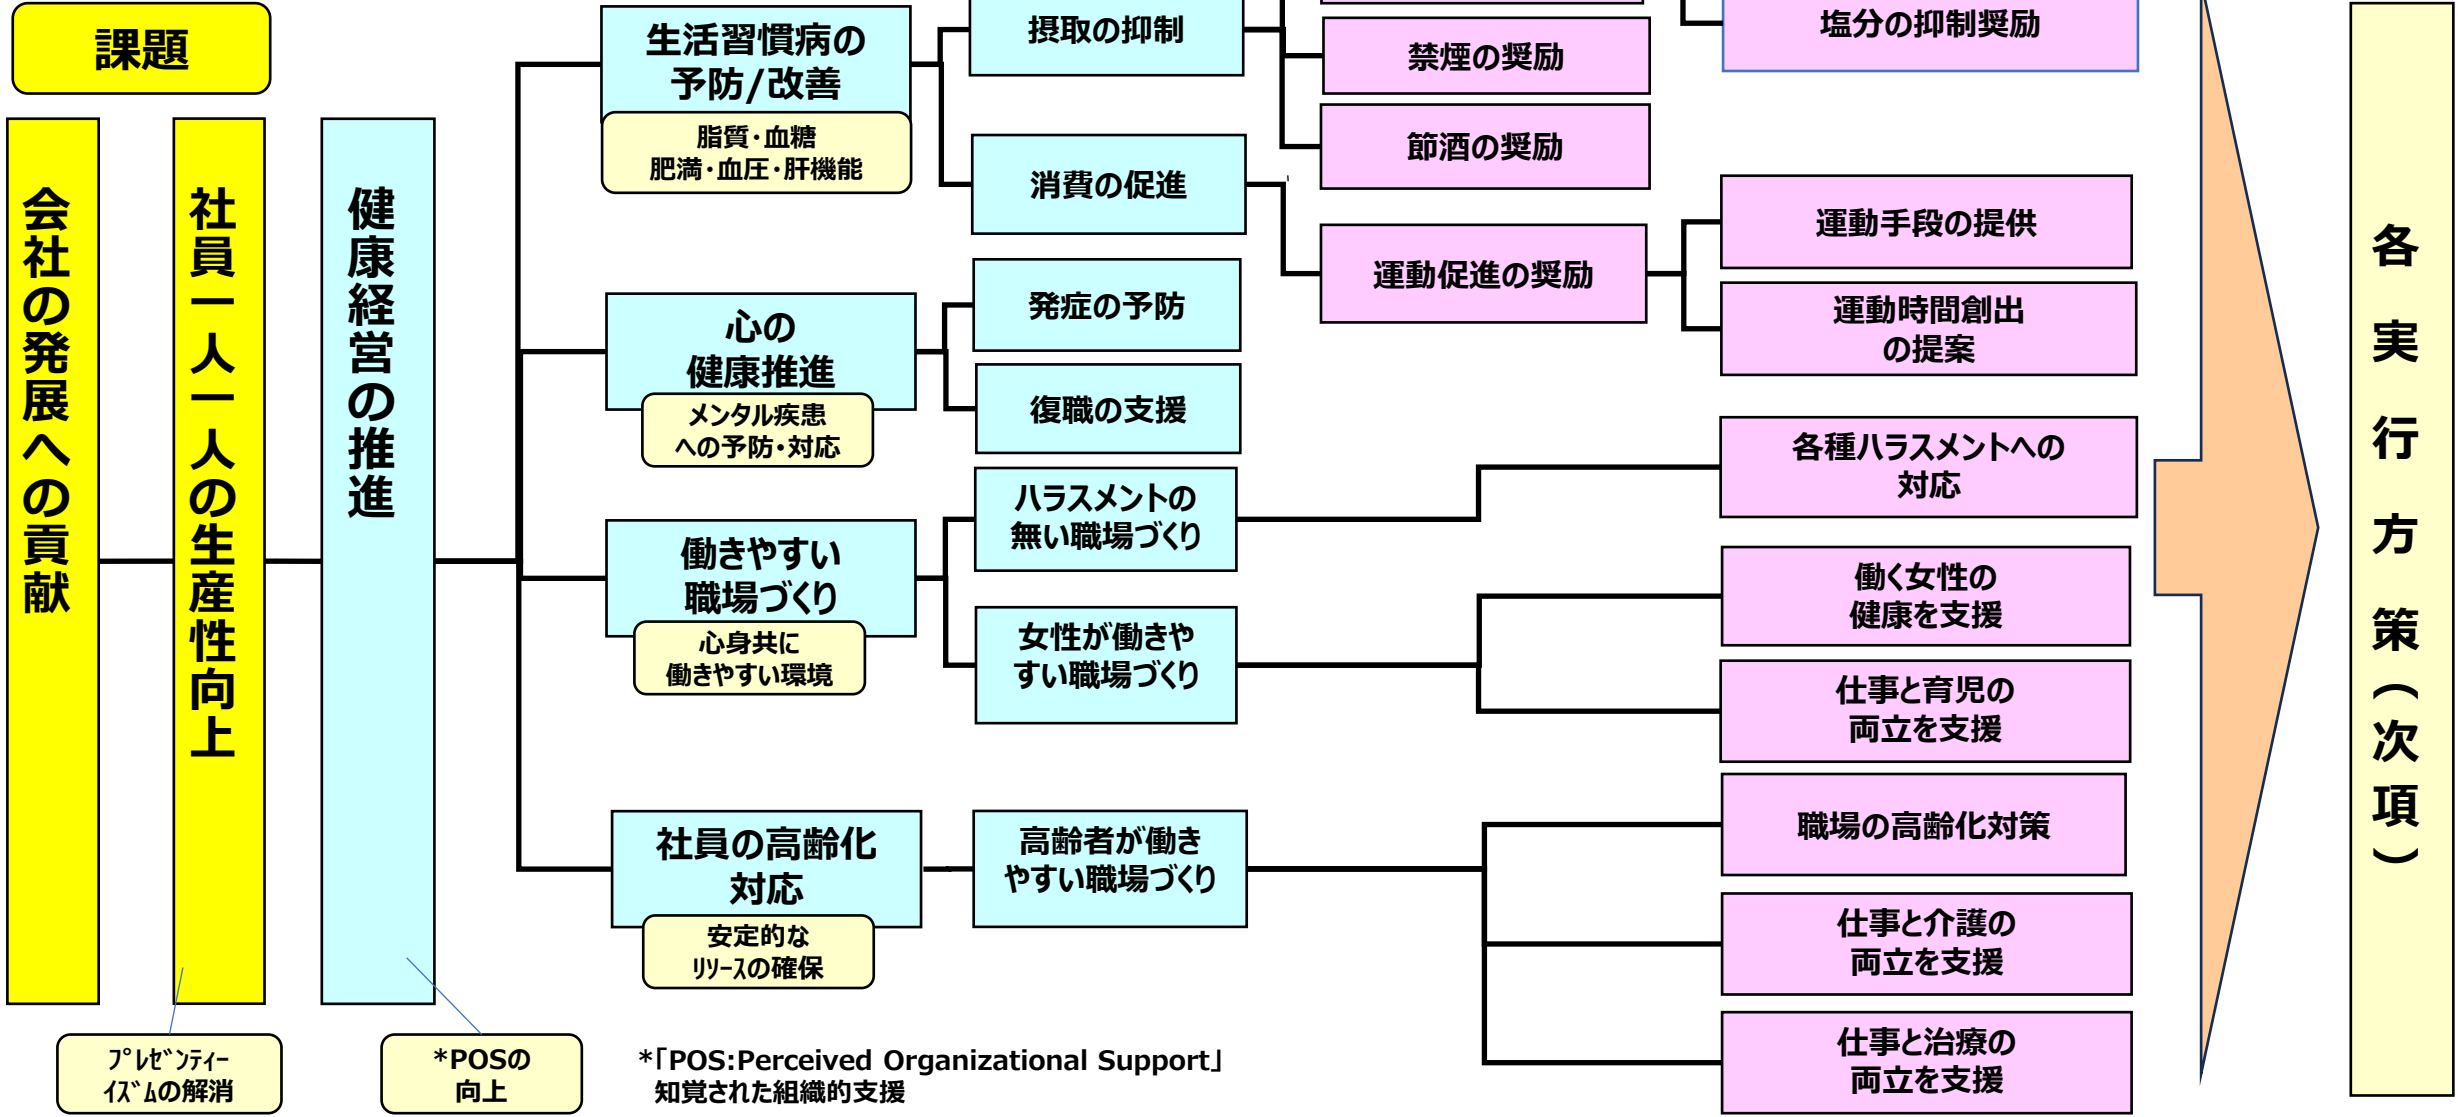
課題

会社の発展への貢献

社員一人一人の生産性向上

健康経営の推進

生活習慣病の予防/改善

脂質・血糖
肥満・血圧・肝機能

摂取の抑制

消費の促進

禁煙の奨励

節酒の奨励

塩分の抑制奨励

運動促進の奨励

運動手段の提供

運動時間創出の提案

心の健康推進

メンタル疾患への予防・対応

発症の予防

復職の支援

働きやすい職場づくり

心身共に働きやすい環境

ハラスメントの無い職場づくり

女性が働きやすい職場づくり

各種ハラスメントへの対応

働く女性の健康を支援

仕事と育児の両立を支援

社員の高齢化対応

安定的なﾘｿｰｽの確保

高齢者が働きやすい職場づくり

職場の高齢化対策

仕事と介護の両立を支援

仕事と治療の両立を支援

各実行方策（次項）

ﾌﾟﾚｾﾞﾝﾃｨｰｲｽﾞﾑの解消

*POSの向上

*「POS:Perceived Organizational Support」
知覚された組織的支援